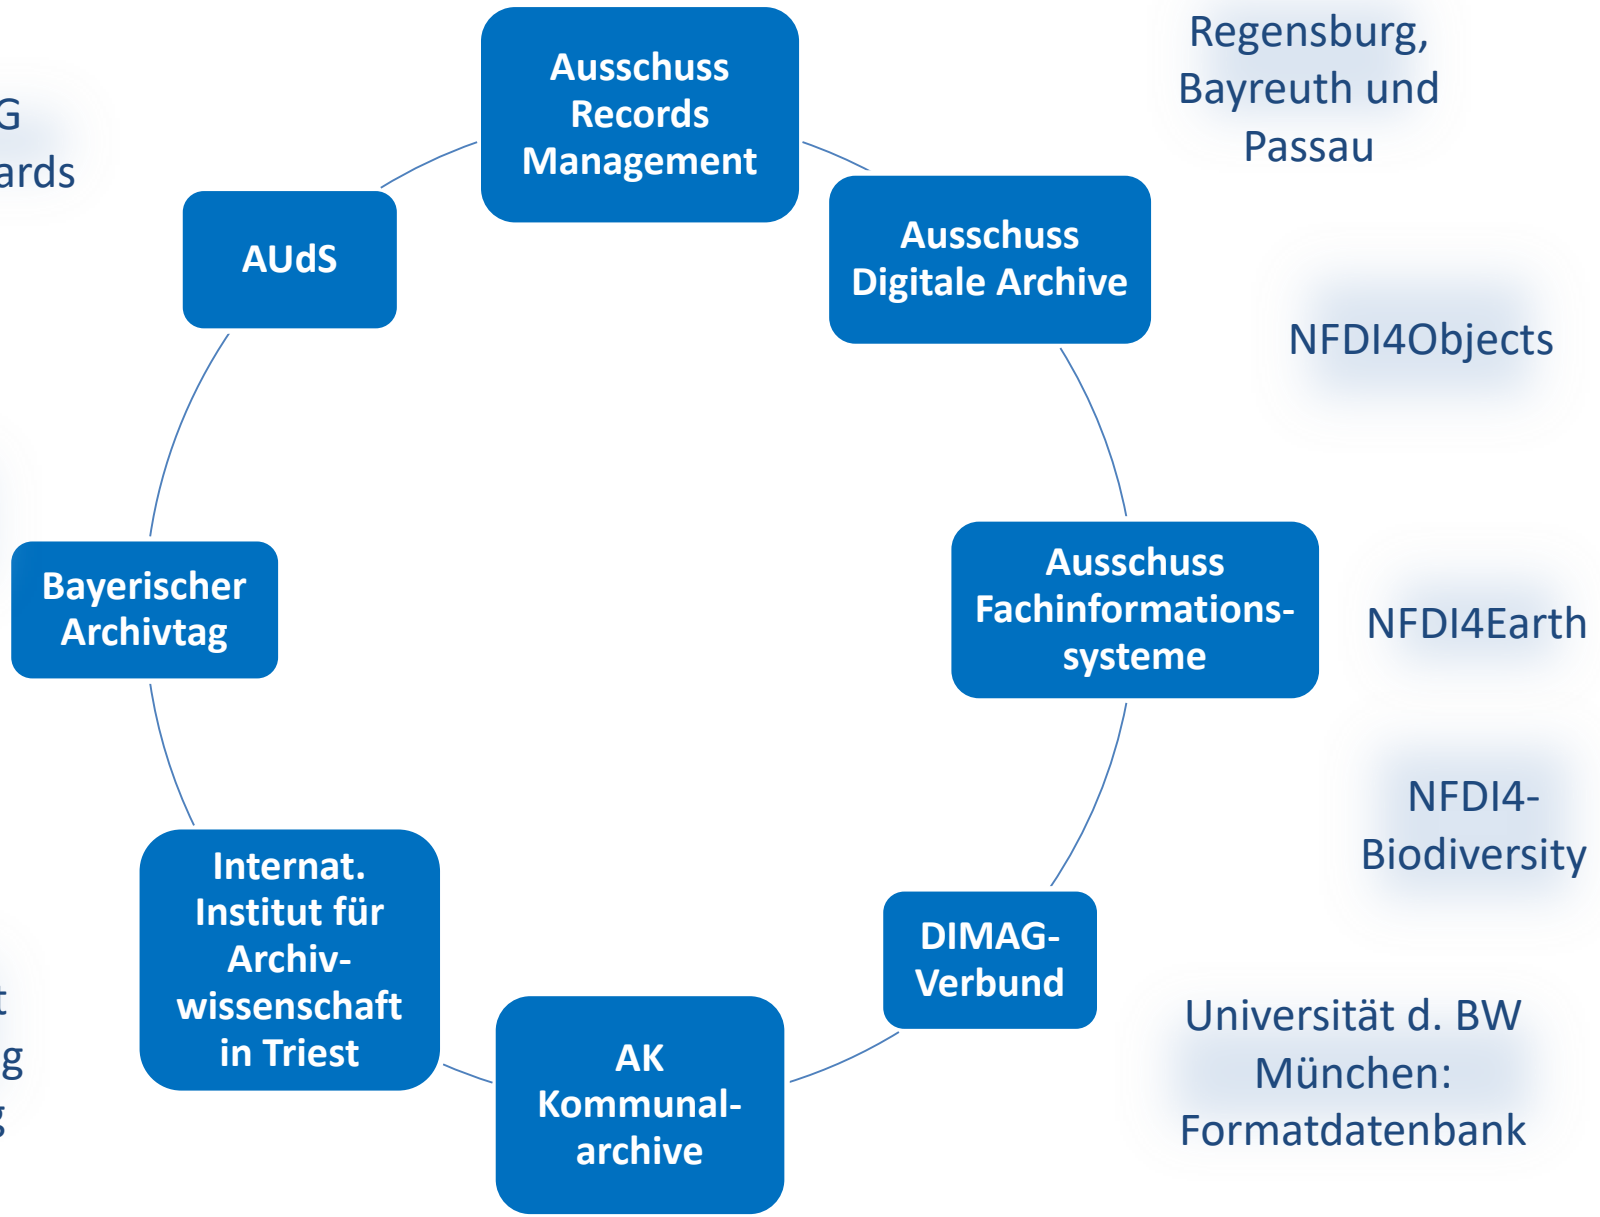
G
ards

Ausschuss Records Management

Regensburg, Bayreuth und Passau

AUdS

Ausschuss Digitale Archive

NFDI4Objects

Bayerischer Archivtag

Ausschuss Fachinformationssysteme

NFDI4Earth

NFDI4-Biodiversity

Internat. Institut für Archivwissenschaft in Triest

DIMAG-Verbund

t
g
g

AK Kommunalarchive

Universität d. BW München: Formatdatenbank